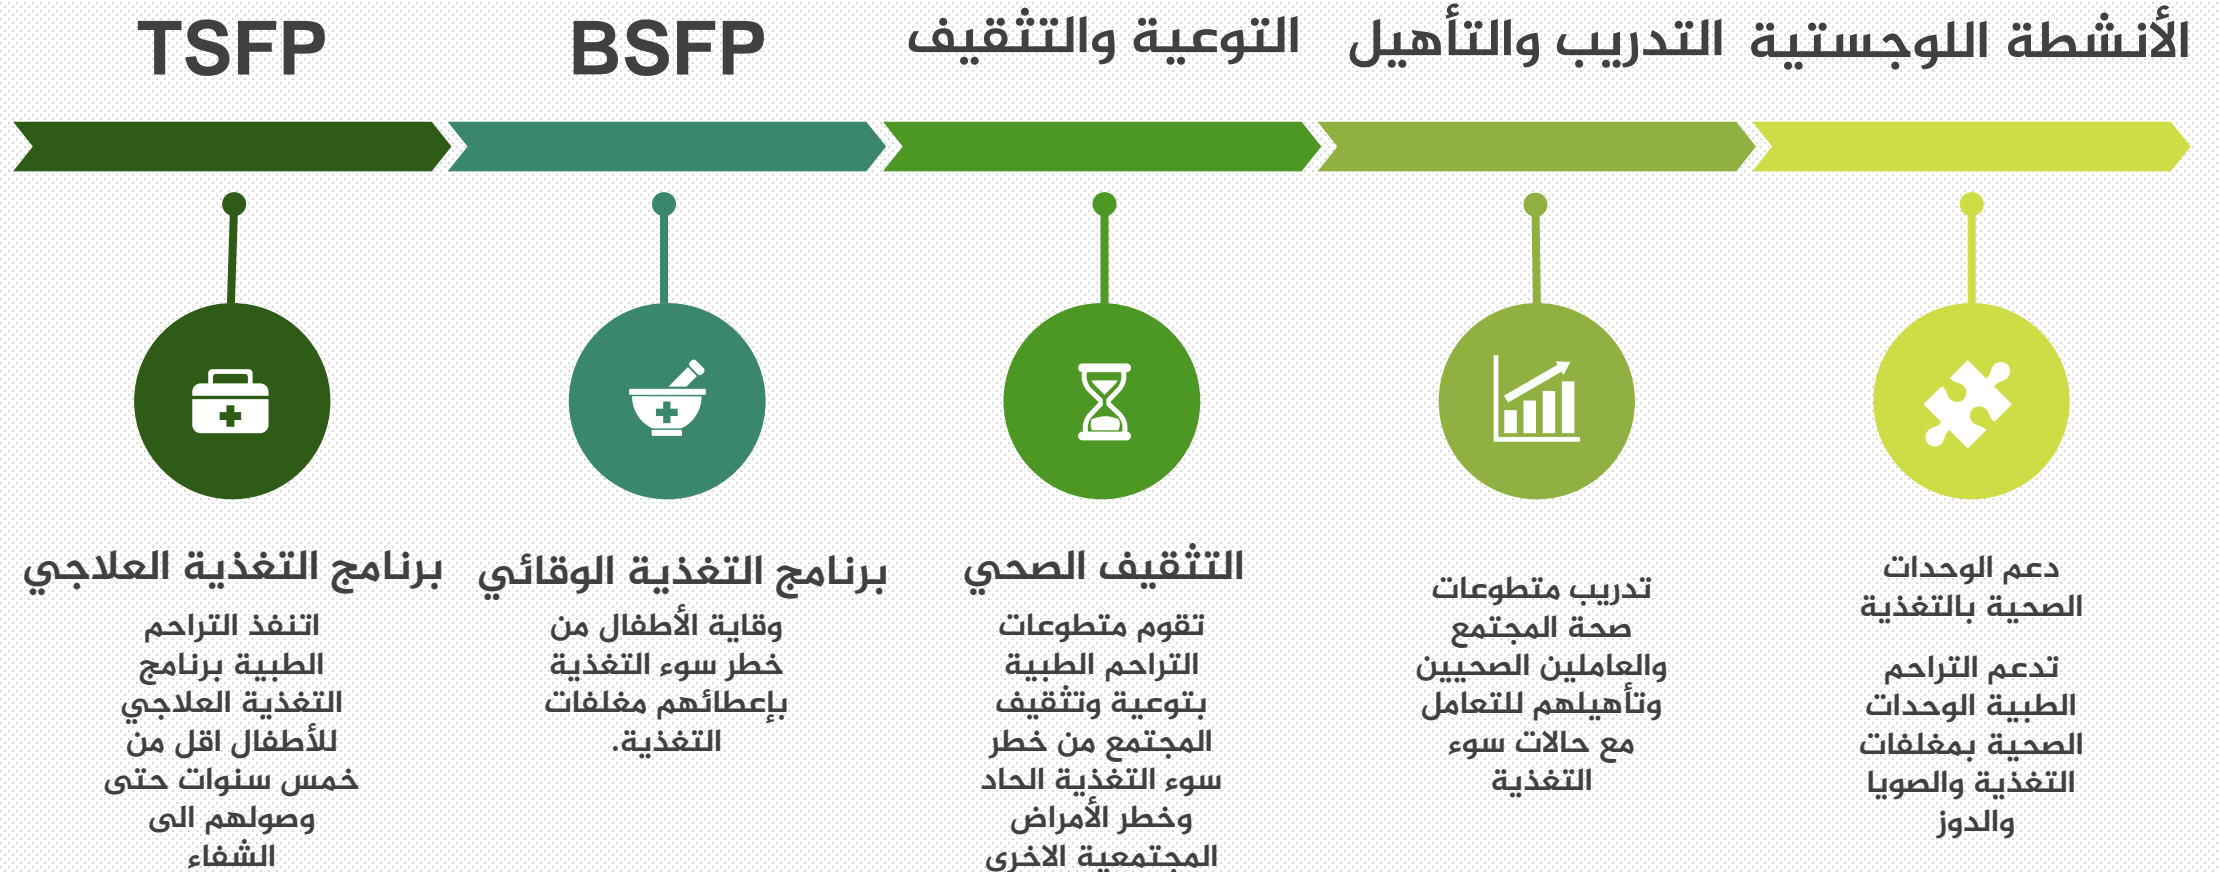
الأنشطة اللوجستية

التدريب والتأهيل

التوعية والتثقيف

BSFP

TSFP

دعم الوحدات الصحية بالتغذية

تدعم التراحم الطبية الوحدات الصحية بمغلفات التغذية والصويا والدوز

تدريب متطوعات صحة المجتمع والعاملين الصحيين وتأهيلهم للتعامل مع حالات سوء التغذية

التثقيف الصحي

تقوم متطوعات التراحم الطبية بتوعية وتثقيف المجتمع من خطر سوء التغذية الحاد وخطر الأمراض المجتمعية الاخرى

برنامج التغذية الوقائي

وقاية الأطفال من خطر سوء التغذية بإعطائهم مغلفات التغذية.

برنامج التغذية العلاجي

اتنفذ التراحم الطبية برنامج التغذية العلاجي للأطفال اقل من خمس سنوات حتى وصولهم الى الشفاء